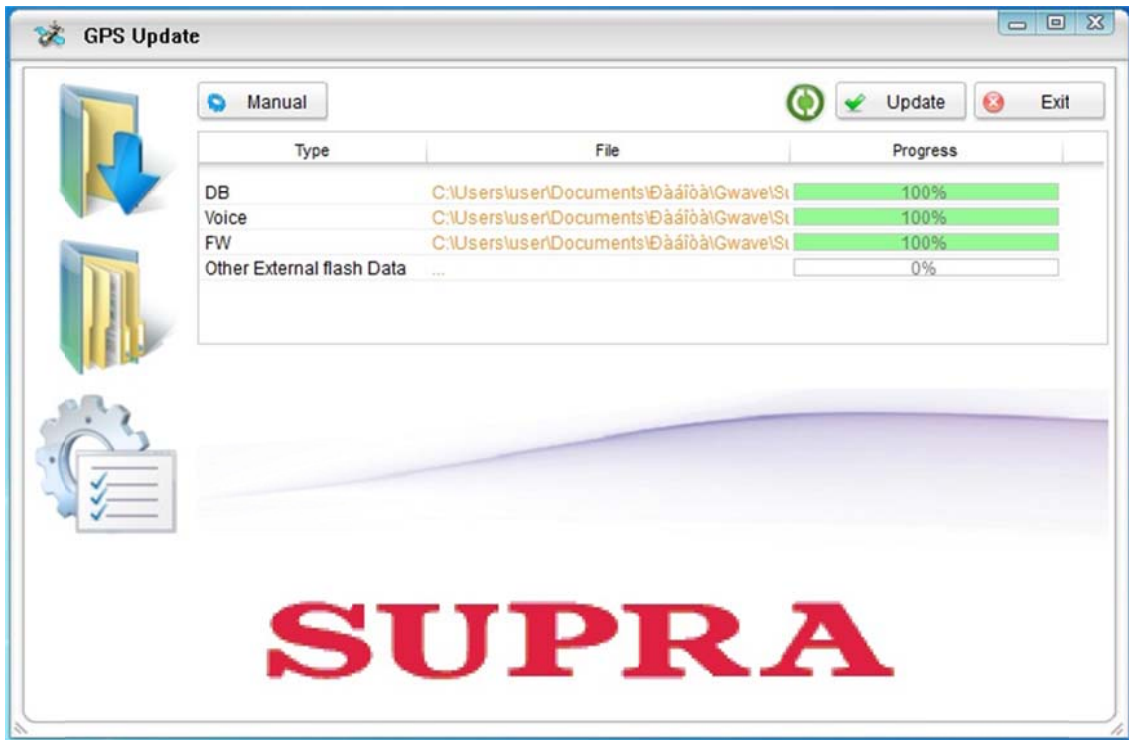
GPS Update

Manual

Update

Exit

| Type | File | Progress |
|---|---|---|
| DB | C:\Users\user\Documents\Ðàáîòà\Gwave\St | 100% |
| Voice | C:\Users\user\Documents\Ðàáîòà\Gwave\St | 100% |
| FW | C:\Users\user\Documents\Ðàáîòà\Gwave\St | 100% |
| Other External flash Data | ... | 0% |

SUPRA